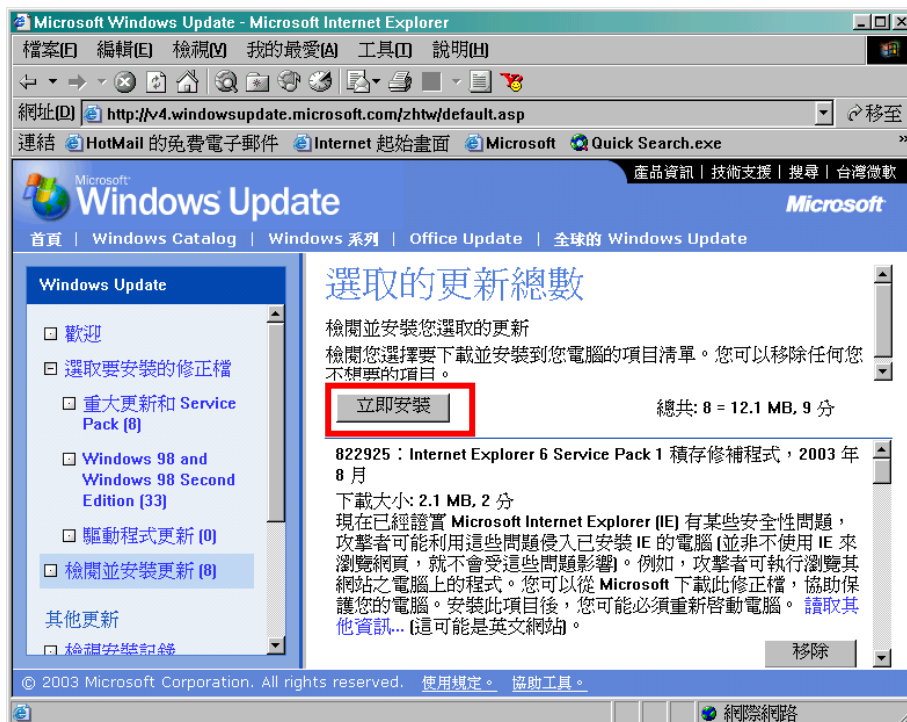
Microsoft Windows Update - Microsoft Internet Explorer

檔案(F) 編輯(E) 檢視(V) 我的最愛(A) 工具(T) 說明(H)

網址(D) http://v4.windowsupdate.microsoft.com/zhtw/default.asp 移至

連結 HotMail 的免費電子郵件 Internet 起始畫面 Microsoft Quick Search.exe

產品資訊 | 技術支援 | 搜尋 | 台灣微軟

Microsoft Windows Update

Microsoft

首頁 | Windows Catalog | Windows 系列 | Office Update | 全球的 Windows Update

Windows Update

歡迎

選取要安裝的修正檔

重大更新和 Service Pack (8)

Windows 98 and Windows 98 Second Edition (33)

驅動程式更新 (0)

檢閱並安裝更新 (8)

其他更新

檢視安裝記錄

選取的更新總數

檢閱並安裝您選取的更新

檢閱您選擇要下載並安裝到您電腦的項目清單。您可以移除任何您不想要的項目。

立即安裝

總共: 8 = 12.1 MB, 9 分

822925：Internet Explorer 6 Service Pack 1 積存修補程式，2003 年 8 月

下載大小: 2.1 MB, 2 分

現在已經證實 Microsoft Internet Explorer (IE) 有某些安全性問題，攻擊者可能利用這些問題侵入已安裝 IE 的電腦 (並非不使用 IE 來瀏覽網頁，就不會受這些問題影響)。例如，攻擊者可執行瀏覽其網站之電腦上的程式。您可以從 Microsoft 下載此修正檔，協助保護您的電腦。安裝此項目後，您可能必須重新啓動電腦。 讀取其他資訊... (這可能是英文網站)。

移除

© 2003 Microsoft Corporation. All rights reserved. 使用規定。 協助工具。

網際網路